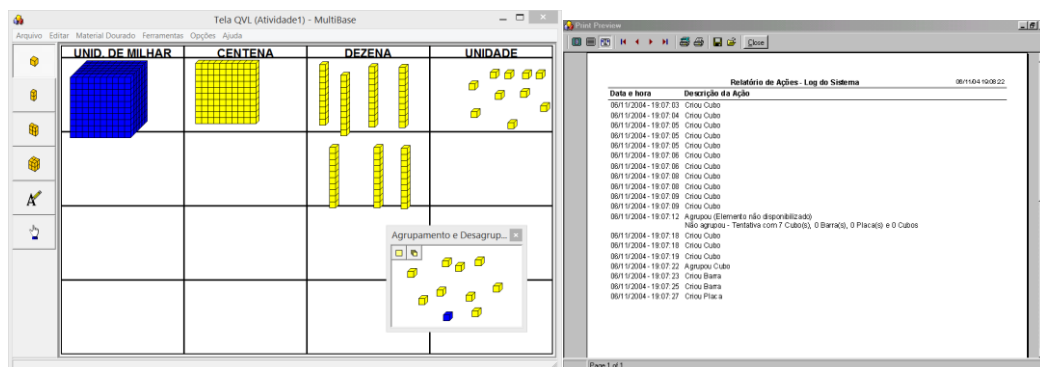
Tela QVL (Atividade1) - MultiBase

Arquivo Editar Material Dourado Ferramentas Opções Ajuda

| UNID. DE MILHAR | CENTENA | DEZENA | UNIDADE |
|---|---|---|---|

Agrupamento e Desagrup...

Print Preview

Close

Relatório de Ações - Log do Sistema

06/11/04 19:08:22

| Data e hora | Descrição da Ação |
|---|---|
| 06/11/2004 - 19:07:03 | Criou Cubo |
| 06/11/2004 - 19:07:04 | Criou Cubo |
| 06/11/2004 - 19:07:05 | Criou Cubo |
| 06/11/2004 - 19:07:05 | Criou Cubo |
| 06/11/2004 - 19:07:05 | Criou Cubo |
| 06/11/2004 - 19:07:06 | Criou Cubo |
| 06/11/2004 - 19:07:06 | Criou Cubo |
| 06/11/2004 - 19:07:08 | Criou Cubo |
| 06/11/2004 - 19:07:08 | Criou Cubo |
| 06/11/2004 - 19:07:09 | Criou Cubo |
| 06/11/2004 - 19:07:09 | Criou Cubo |
| 06/11/2004 - 19:07:12 | Agrupou (Elemento não disponibilizado) Não agrupou - Tentativa com 7 Cubo(s), 0 Barra(s), 0 Placa(s) e 0 Cubos |
| 06/11/2004 - 19:07:18 | Criou Cubo |
| 06/11/2004 - 19:07:18 | Criou Cubo |
| 06/11/2004 - 19:07:19 | Criou Cubo |
| 06/11/2004 - 19:07:22 | Agrupou Cubo |
| 06/11/2004 - 19:07:23 | Criou Barra |
| 06/11/2004 - 19:07:25 | Criou Barra |
| 06/11/2004 - 19:07:27 | Criou Placa |

Page 1 of 1